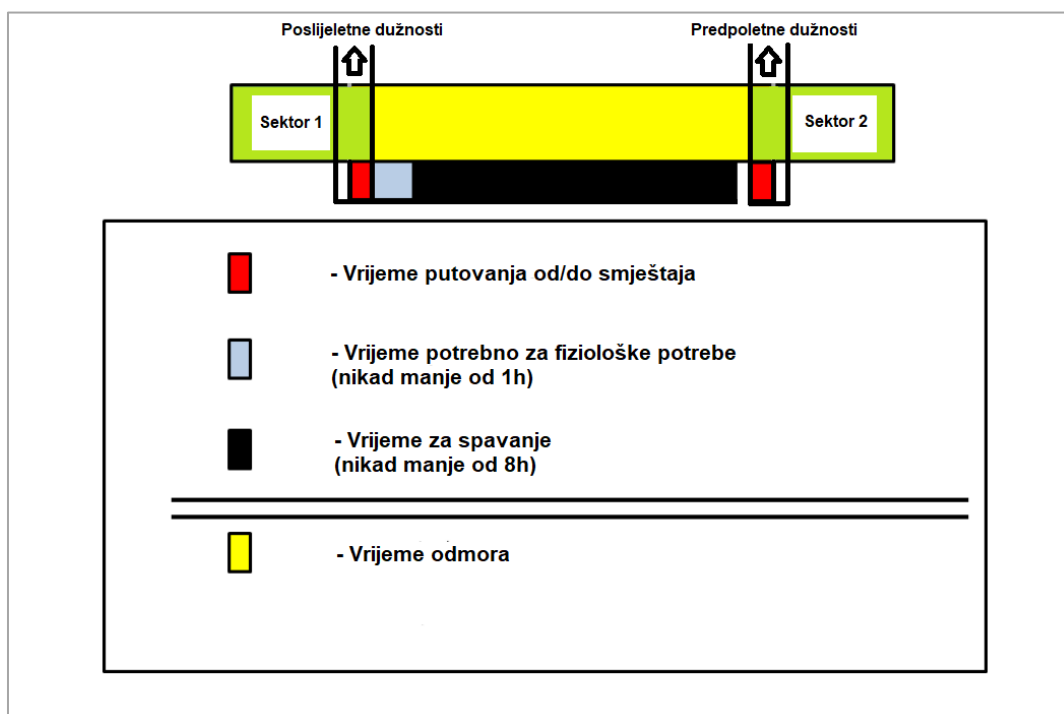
Poslijeletne dužnosti

Predpoletne dužnosti

Sektor 1

Sektor 2

- Vrijeme putovanja od/do smještaja

- Vrijeme potrebno za fiziološke potrebe (nikad manje od 1h)

- Vrijeme za spavanje (nikad manje od 8h)

- Vrijeme odmora